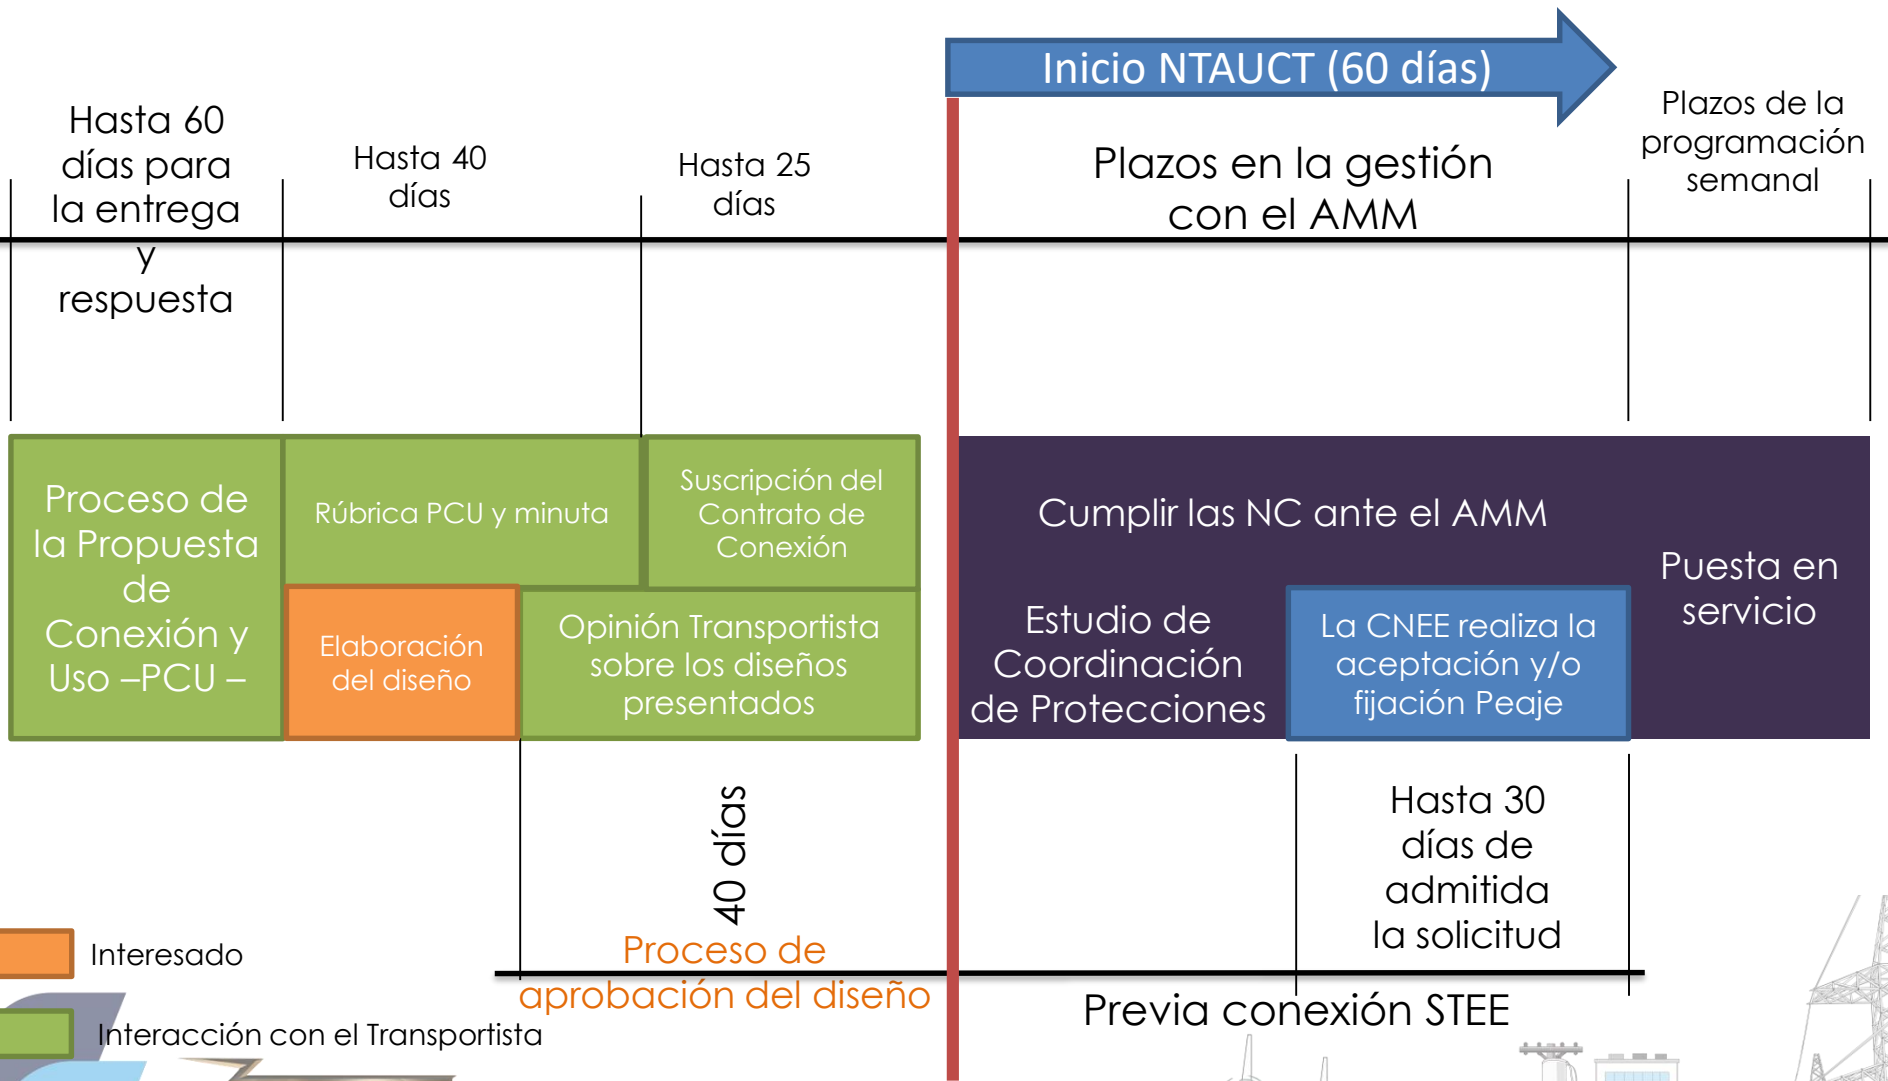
Inicio NTAUCT (60 días)

Hasta 60 días para la entrega y respuesta

Hasta 40 días

Hasta 25 días

Plazos en la gestión con el AMM

Plazos de la programación semanal

Proceso de la Propuesta de Conexión y Uso –PCU –

Rúbrica PCU y minuta

Suscripción del Contrato de Conexión

Elaboración del diseño

Opinión Transportista sobre los diseños presentados

Cumplir las NC ante el AMM

Estudio de Coordinación de Protecciones

La CNEE realiza la aceptación y/o fijación Peaje

Puesta en servicio

40 días

Proceso de aprobación del diseño

Hasta 30 días de admitida la solicitud

Previa conexión STEE

Interesado

Interacción con el Transportista